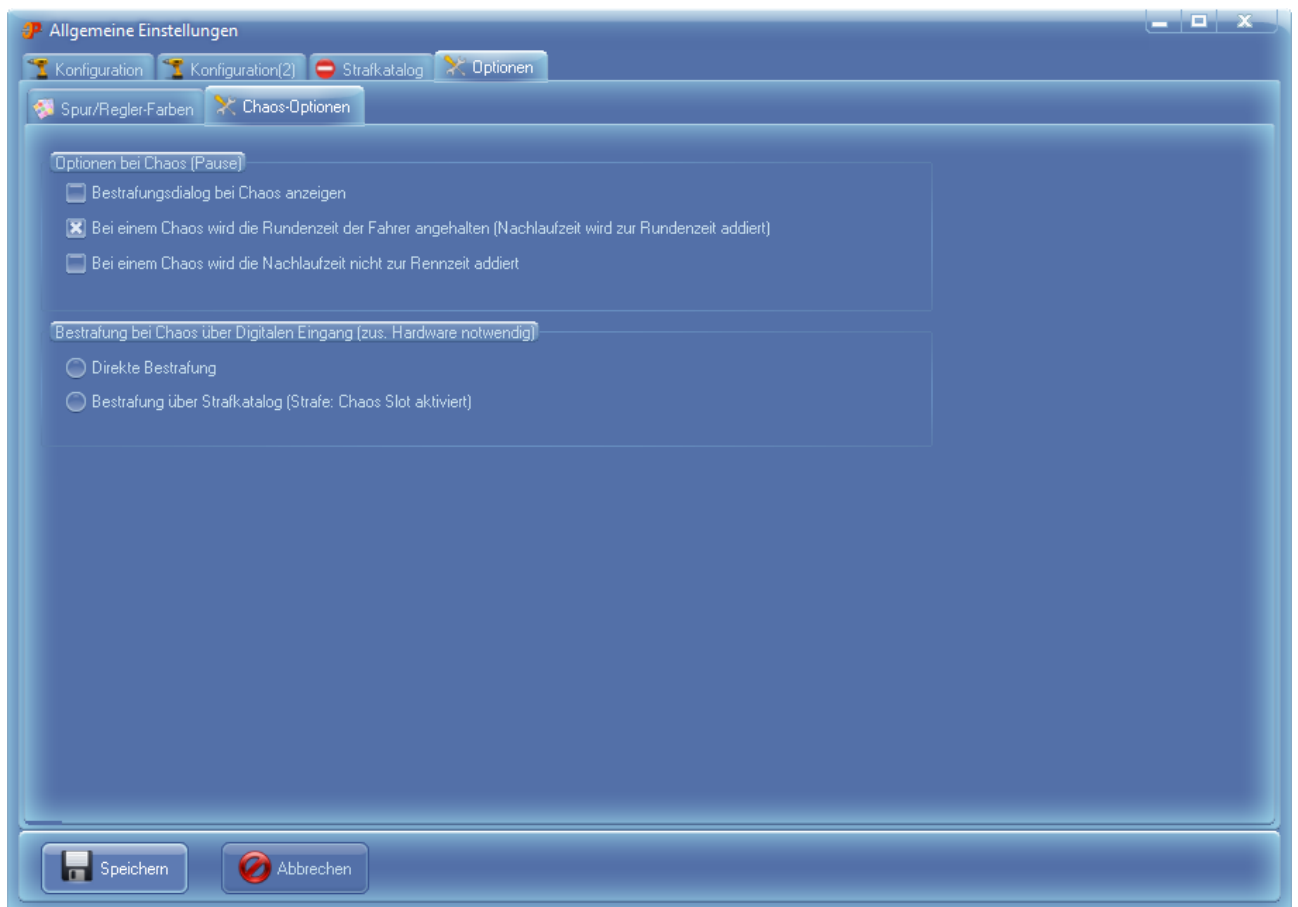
Allgemeine Einstellungen

Konfiguration | Konfiguration(2) | Strafkatalog | Optionen

Spur/Regler-Farben | Chaos-Optionen

Optionen bei Chaos (Pause)

Bestrafungsdialog bei Chaos anzeigen

Bei einem Chaos wird die Rundenzeit der Fahrer angehalten (Nachlaufzeit wird zur Rundenzeit addiert)

Bei einem Chaos wird die Nachlaufzeit nicht zur Rennzeit addiert

Bestrafung bei Chaos über Digitalen Eingang (zus. Hardware notwendig)

Direkte Bestrafung

Bestrafung über Strafkatalog (Strafe: Chaos Slot aktiviert)

Speichern

Abbrechen